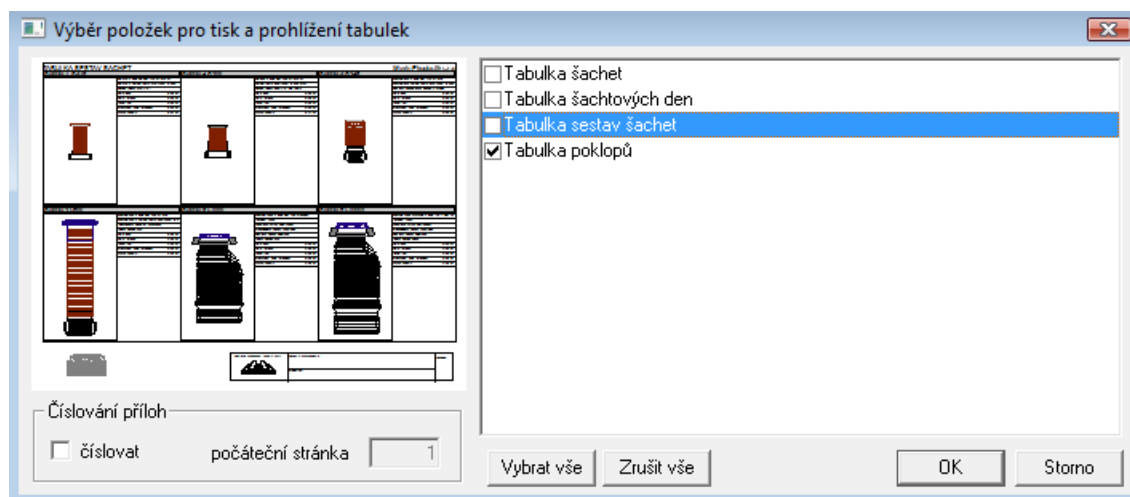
Výběr položek pro tisk a prohlížení tabulek

Tabulka šachet
Tabulka šachtových den
Tabulka sestav šachet
Tabulka poklopů

Číslování příloh
číslovat
počáteční stránka 1

Vybrat vše
Zrušit vše
OK
Storno